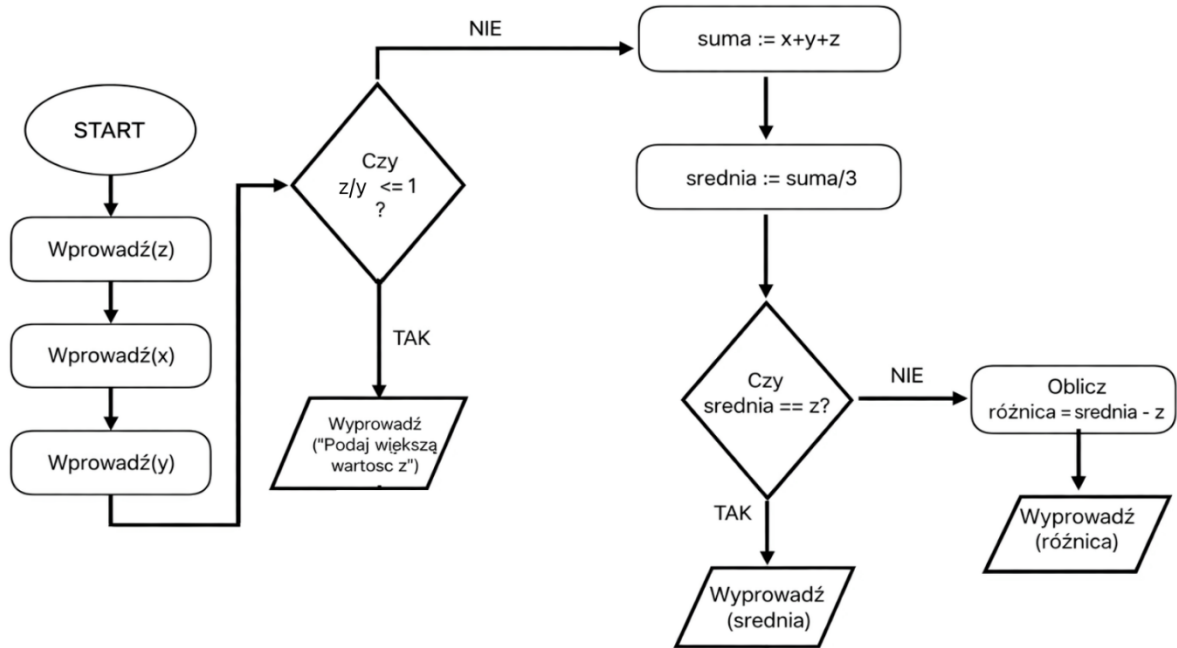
START

Wprowadź(z)

Wprowadź(x)

Wprowadź(y)

Czy z/y <= 1 ?

NIE

TAK

Wyprowadź ("Podaj większą wartosc z")

suma := x+y+z

srednia := suma/3

Czy srednia == z?

NIE

TAK

Oblicz różnica = srednia - z

Wyprowadź (różnica)

Wyprowadź (srednia)